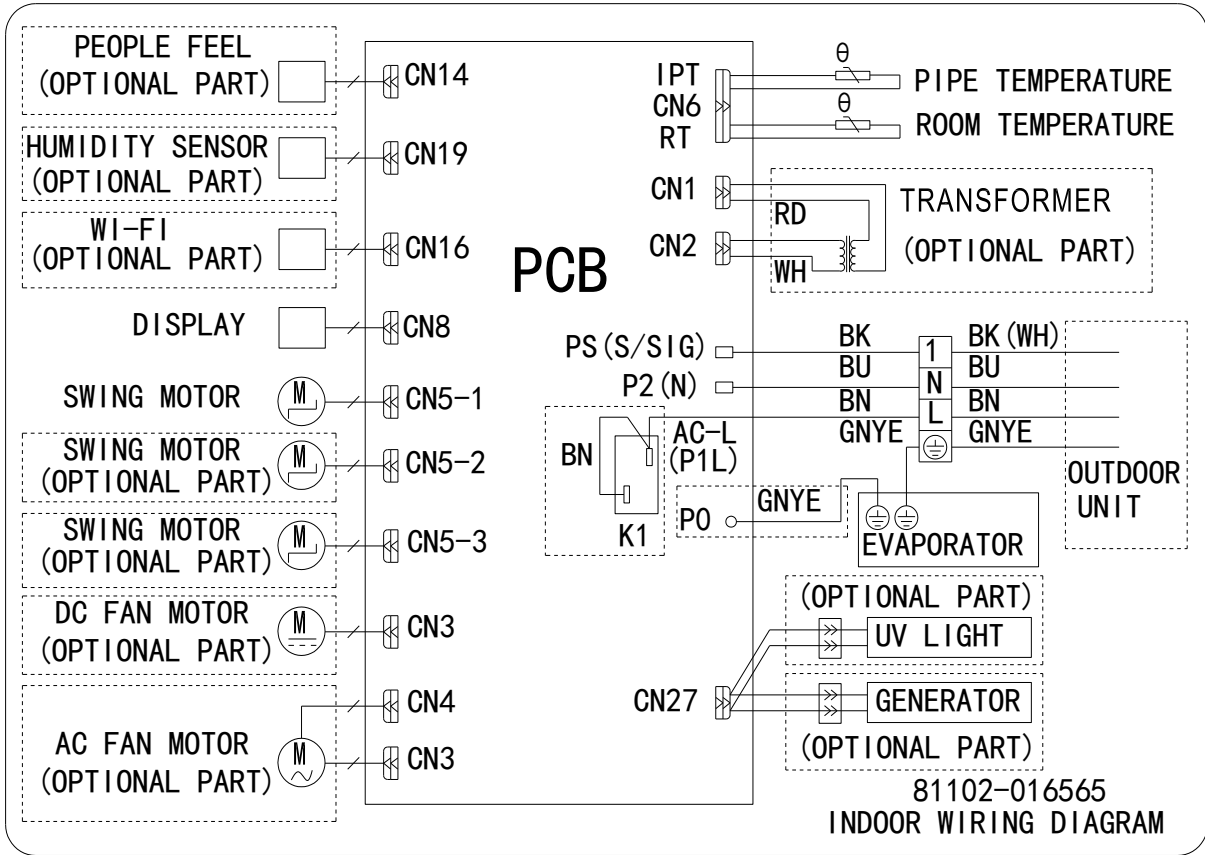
PEOPLE FEEL
(OPTIONAL PART)
CN14

HUMIDITY SENSOR
(OPTIONAL PART)
CN19

WI-FI
(OPTIONAL PART)
CN16

DISPLAY
CN8

SWING MOTOR
M
CN5-1

SWING MOTOR
(OPTIONAL PART)
M
CN5-2

SWING MOTOR
(OPTIONAL PART)
M
CN5-3

DC FAN MOTOR
(OPTIONAL PART)
M
CN3

AC FAN MOTOR
(OPTIONAL PART)
M
CN4
CN3

PCB

IPT
CN6
RT
θ
PIPE TEMPERATURE
θ
ROOM TEMPERATURE

CN1
CN2
RD
WH
TRANSFORMER
(OPTIONAL PART)

PS(S/SIG)
P2(N)
BK
BU
BN
GNYE
1
N
L
BK(WH)
BU
BN
GNYE

BN
AC-L
(P1L)
K1
P0
GNYE
EVAPORATOR

OUTDOOR
UNIT

(OPTIONAL PART)
UV LIGHT
CN27
GENERATOR
(OPTIONAL PART)

81102-016565
INDOOR WIRING DIAGRAM